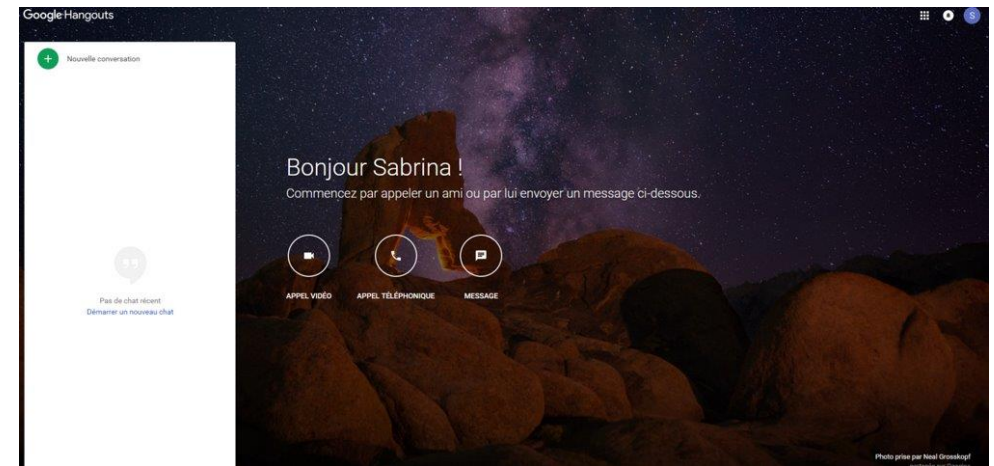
Google Hangouts

S

Nouvelle conversation

Pas de chat récent
Démarrer un nouveau chat

Bonjour Sabrina !
Commencez par appeler un ami ou par lui envoyer un message ci-dessous.

APPEL VIDÉO
APPEL TÉLÉPHONIQUE
MESSAGE

Photo prise par Neal Grosskopf
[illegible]